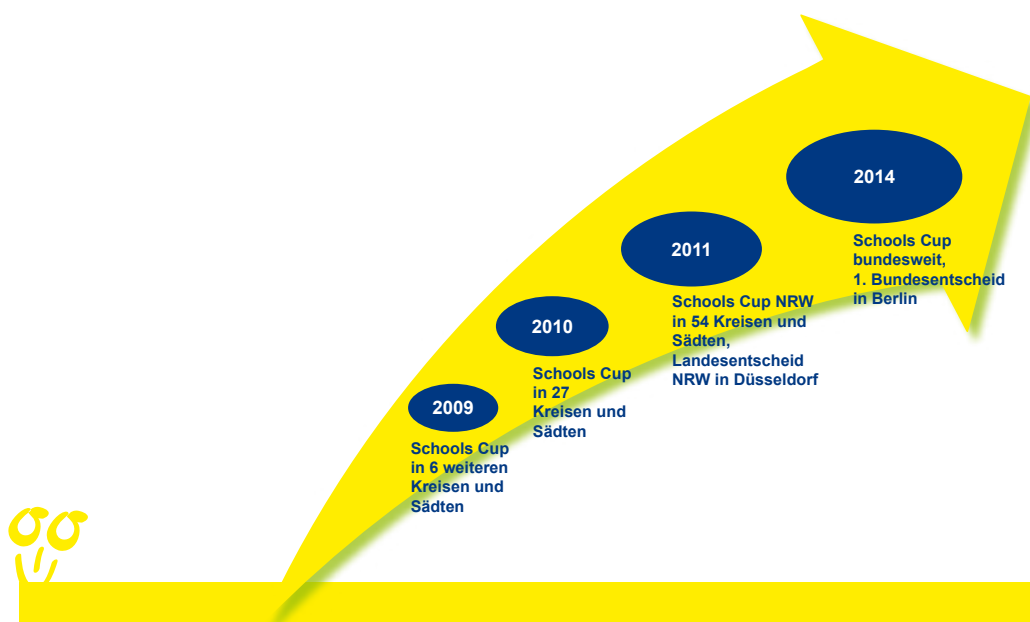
2009

Schools Cup in 6 weiteren Kreisen und Sädten

2010

Schools Cup in 27 Kreisen und Sädten

2011

Schools Cup NRW in 54 Kreisen und Sädten, Landesentscheid NRW in Düsseldorf

2014

Schools Cup bundesweit, 1. Bundesentscheid in Berlin